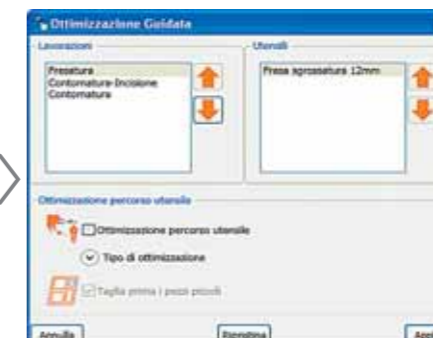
Ottimizzazione Guidata

Lavorazioni

Fresatura
Contornatura-Incisione
Contornatura

Utensili

Fresa sgrossatura 12mm

Ottimizzazione percorso utensile

Ottimizzazione percorso utensile

Tipo di ottimizzazione

Taglia prima i pezzi piccoli

Annulla

Ripristina

App